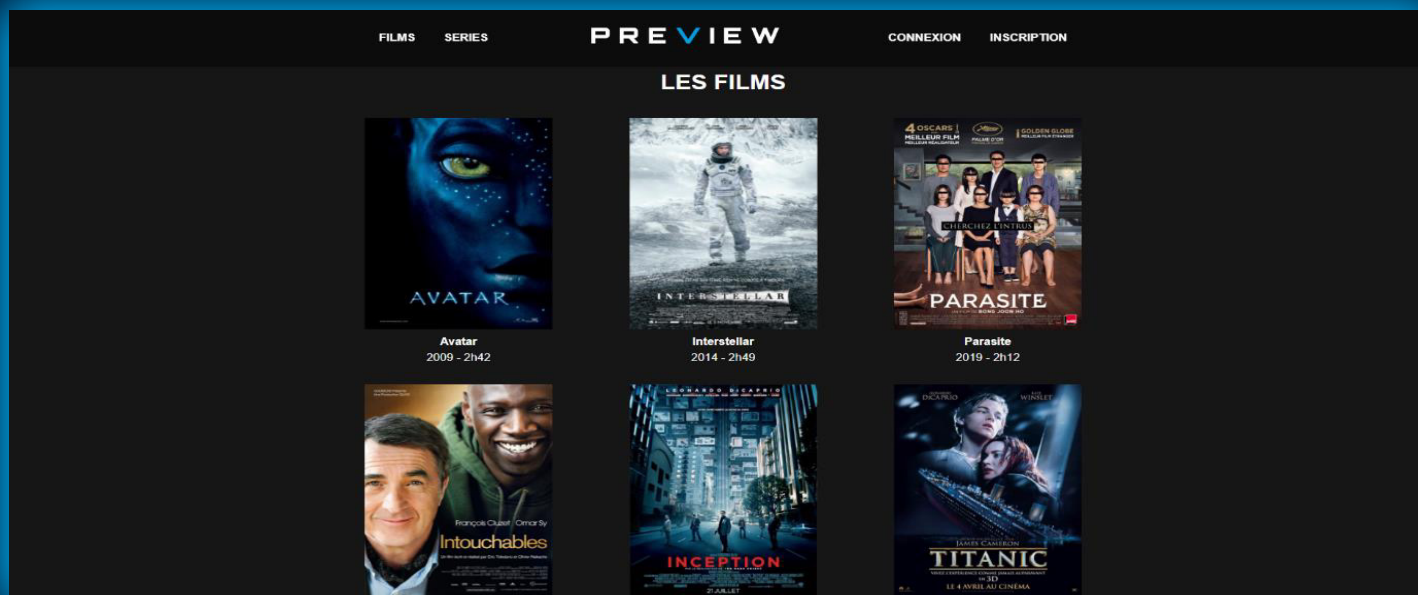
FILMS SERIES PREVIEW CONNEXION INSCRIPTION

LES FILMS

AVATAR

Avatar
2009 - 2h42

INTERSTELLAR

Interstellar
2014 - 2h49

4 OSCARS MEILLEUR FILM MEILLEUR RÉALISATEUR

PALME D'OR

GOLDEN GLOBE MEILLEUR FILM ÉTRANGER

CHERCHEZ L'INTRUS

PARASITE

UN FILM DE BONG JOON HO

Parasite
2019 - 2h12

François Cluzet Omar Sy

Intouchables

LEONARDO DICAPRIO

INCEPTION

21 JUILLET

DICAPRIO WINSLET

JAMES CAMERON

TITANIC

EN 3D

LE 4 AVRIL AU CINÉMA